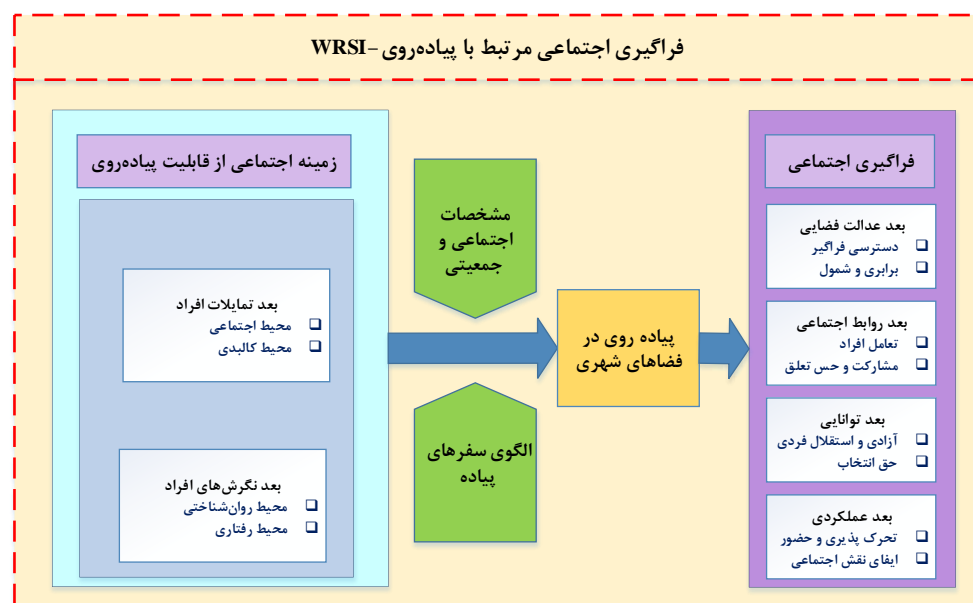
فراگیری اجتماعی مرتبط با پیاده‌روی -WRSI

زمینه اجتماعی از قابلیت پیاده‌روی

بعد تمایلات افراد
محیط اجتماعی
محیط کالبدی

بعد نگرش‌های افراد
محیط روان‌شناختی
محیط رفتاری

مشخصات اجتماعی و جمعیتی

الگوی سفرهای پیاده

پیاده روی در فضاهای شهری

فراگیری اجتماعی

بعد عدالت فضایی
دسترسی فراگیر
برابری و شمول

بعد روابط اجتماعی
تعامل افراد
مشارکت و حس تعلق

بعد توانایی
آزادی و استقلال فردی
حق انتخاب

بعد عملکردی
تحرک پذیری و حضور
ایفای نقش اجتماعی